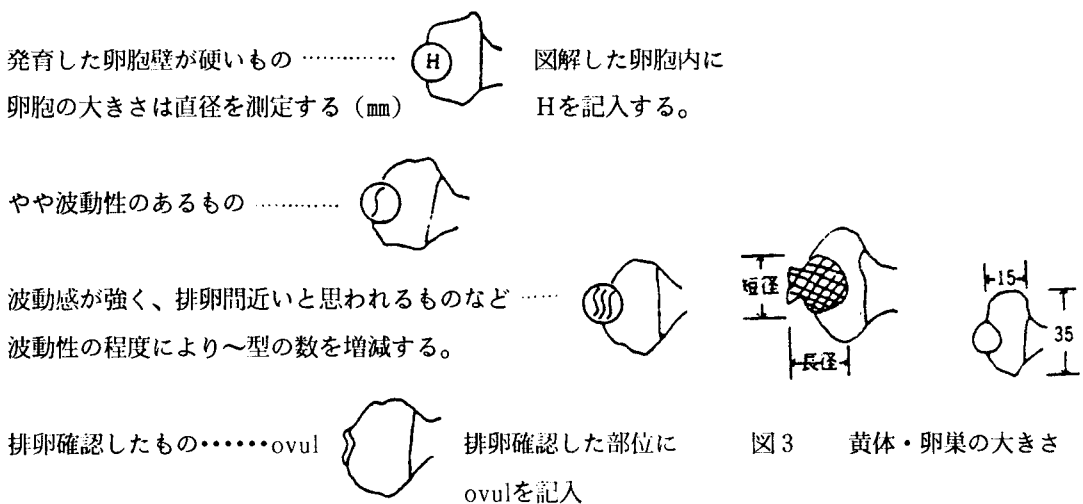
発育した卵胞壁が硬いもの ………… H 図解した卵胞内に
卵胞の大きさは直径を測定する（mm） Hを記入する。

やや波動性のあるもの …………

波動感が強く、排卵間近いと思われるものなど ……
波動性の程度により〜型の数を増減する。

短径

長径

15

35

排卵確認したもの……ovul 排卵確認した部位に ovulを記入

図3 黄体・卵巣の大きさ